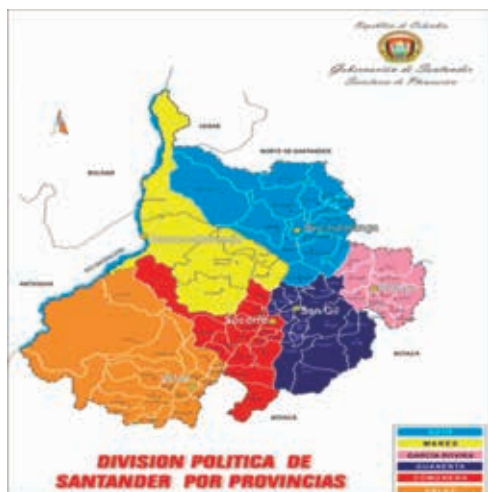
República de Colombia
Gobernación de Santander
Secretaría de Planeación

CESAR
NORTE DE SANTANDER
BOLIVAR
ANTIOQUIA
Bucaramanga
Málaga
Socorro
San Gil
Vélez
BOYACA
BOYACA

SOTO
MARES
GARCIA ROVIRA
GUANENTA
COMUNERA
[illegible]

DIVISION POLITICA DE SANTANDER POR PROVINCIAS